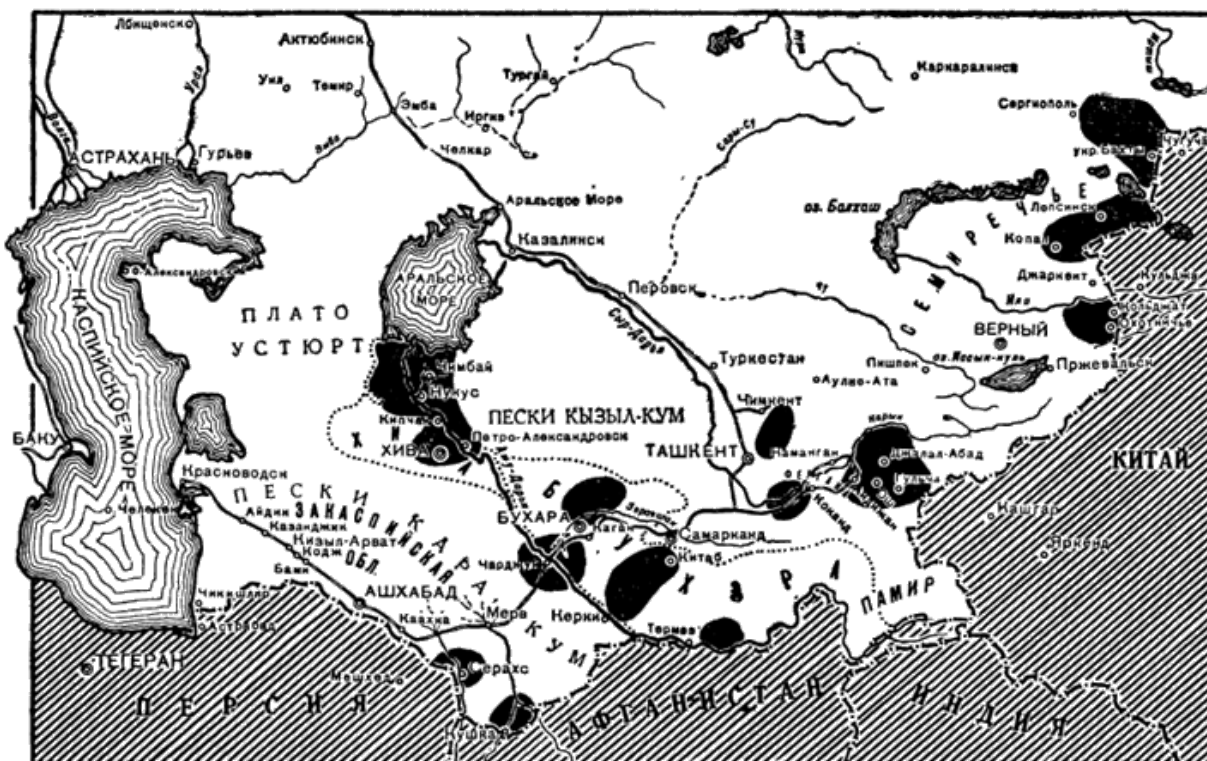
Лбищенск
Актюбинск
Уил
Темир
Тургай
Каркаралинск
Урал
Волга
Эмба
Иргиз
Эмба
Челкар
Сарысу
Сергиополь
АСТРАХАНЬ
Гурьев
Аральское Море
оз. Балхаш
Лепсинск
Копал
Казалинск
С Е М И Р Е Ч Ь Е
Джаркент
Кульджа
Александровск
АРАЛЬСКОЕ МОРЕ
Перовск
Или
ПЛАТО
Сыр-Дарья
ВЕРНЫЙ
УСТЮРТ
Чимбай
Туркестан
Пишпек
оз. Иссык-куль
Пржевальск
КАСПИЙСКОЕ МОРЕ
Нукус
Аулие-Ата
Чимкент
Кипчак
ПЕСКИ КЫЗЫЛ-КУМ
БАКУ
Х И В А
Петро-Александровск
ТАШКЕНТ
Наманган
Джалал-Абад
КИТАЙ
Красноводск
Аму-Дарья
Б
Кокан
Ош
П Е С К И
ЗАКАСПИЙСКАЯ ОБЛ.
БУХАРА
Каган
Зеравшан
Самарканд
Кашгар
Челекен
Айдин
Казанджик
Кизыл-Арват
Коджи
Бами
Чардгуй
У
Китаб
Яркенд
КАРА-КУМ
Х А Р А
ПАМИР
Чикишляр
Астрабад
АШХАБАД
Мерв
Каахка
Керки
Термез
ТЕГЕРАН
Серахс
Мешхед
П Е Р С И Я
Кушка
АФГАНИСТАН
И Н Д И Я